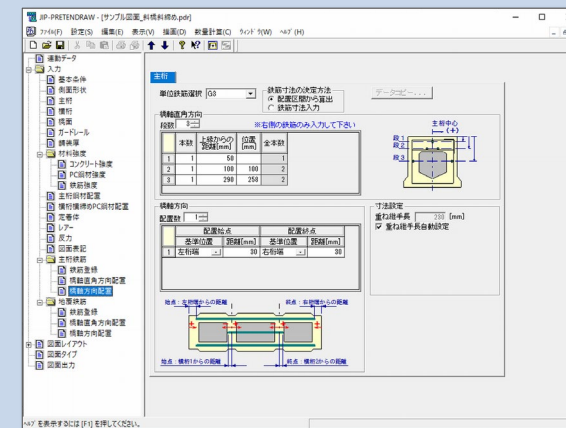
JIP-PRETENDRAW - [サンプル図面_斜橋斜線め.pdr]

ﾌｧｲﾙ(F) 設定(S) 編集(E) 表示(V) 描画(D) 数量計算(C) ｳｨﾝﾄﾞｳ(W) ﾍﾙﾌﾟ(H)

連動データ
入力
基本条件
側面形状
主桁
横桁
横面
ガードレール
構造厚
材料強度
コンクリート強度
PC鋼材強度
鉄筋強度
主桁鋼材配置
横桁横締めPC鋼材配置
定着体
レアー
反力
図面表記
主桁鉄筋
鉄筋登録
橋軸直角方向配置
橋軸方向配置
地覆鉄筋
鉄筋登録
橋軸直角方向配置
橋軸方向配置
図面レイアウト
図面タイプ
図面出力

主桁

単位鉄筋選択 G3

鉄筋寸法の決定方法
配置区間から算出
鉄筋寸法入力

データコピー...

橋軸直角方向
段数 3
※右側の鉄筋のみ入力して下さい

| | 本数 | 上縁からの距離[mm] | 位置[mm] | 全本数 |
|---|---|---|---|---|
| 1 | 1 | 50 | | 1 |
| 2 | 1 | 100 | 100 | 2 |
| 3 | 1 | 290 | 258 | 2 |

主桁中心
(+)
段1
段2
段3

橋軸方向
配置数 1

| | 配置始点 | | 配置終点 | |
|---|---|---|---|---|
| | 基準位置 | 距離[mm] | 基準位置 | 距離[mm] |
| 1 | 左桁端 | 30 | 右桁端 | 30 |

始点：左側端からの距離
終点：右側端からの距離
始点：横桁1からの距離
終点：横桁2からの距離

寸法設定
重ね継手長 200 [mm]
重ね継手長自動設定

ﾍﾙﾌﾟを表示するには [F1] を押してください。